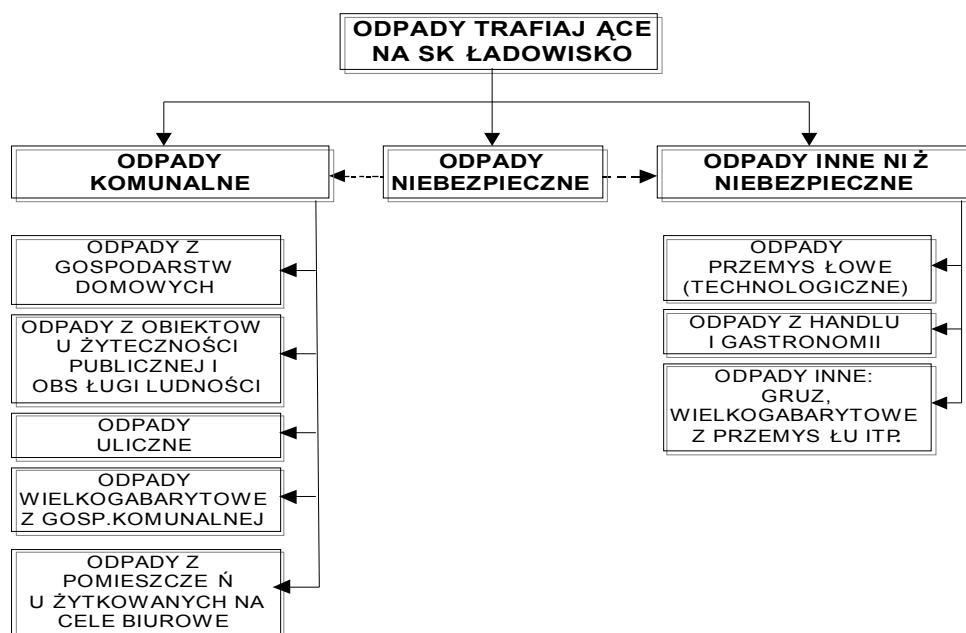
ODPADY TRAFIAJ ĄCE NA SK ŁADOWISKO

ODPADY KOMUNALNE

ODPADY NIEBEZPIECZNE

ODPADY INNE NI Ż NIEBEZPIECZNE

ODPADY Z GOSPODARSTW DOMOWYCH

ODPADY Z OBIEKTOW U ŻYTECZNOŚCI PUBLICZNEJ I OBS ŁUGI LUDNOŚCI

ODPADY ULICZNE

ODPADY WIELKOGABARYTOWE Z GOSP.KOMUNALNEJ

ODPADY Z POMIESZCZE Ń U ŻYTKOWANYCH NA CELE BIUROWE

ODPADY PRZEMYS ŁOWE (TECHNOLOGICZNE)

ODPADY Z HANDLU I GASTRONOMII

ODPADY INNE: GRUZ, WIELKOGABARYTOWE Z PRZEMYS ŁU ITP.